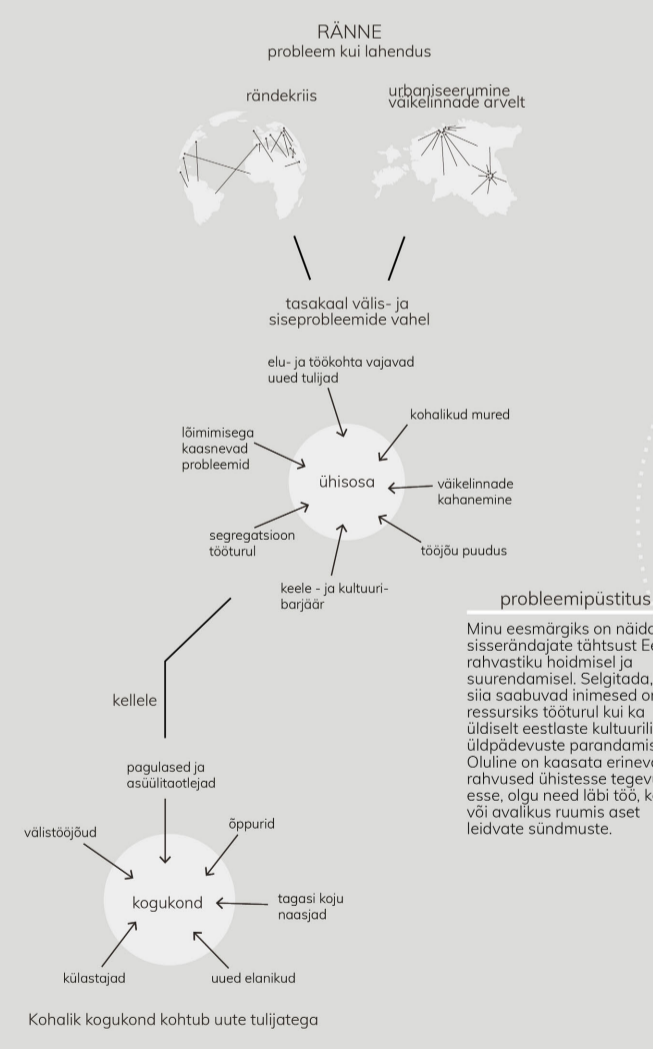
RÄNNE
probleem kui lahendus

rändekriis

urbaniseerumine väikelinnade arvelt

tasakaal välis- ja siseprobleemide vahel

elu- ja töökohta vajavad uued tulijad

kohalikud mured

lõimimisega kaasnevad probleemid

ühisosa

väikelinnade kahanemine

segregatsioon tööturul

tööjõu puudus

keele - ja kultuuribarjäär

probleemipüstitus

Minu eesmärgiks on näida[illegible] sisserändajate tähtsust Ee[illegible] rahvastiku hoidmisel ja suurendamisel. Selgitada, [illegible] siia saabuvad inimesed on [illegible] ressursiks tööturul kui ka üldiselt eestlaste kultuurili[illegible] üldpädevuste parandamis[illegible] Oluline on kaasata erineva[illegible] rahvused ühistesse tegevu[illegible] esse, olgu need läbi töö, k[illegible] või avalikus ruumis aset leidvate sündmuste.

kellele

pagulased ja asüülitaotlejad

välistööjõud

õppurid

kogukond

tagasi koju naasjad

külastajad

uued elanikud

Kohalik kogukond kohtub uute tulijatega